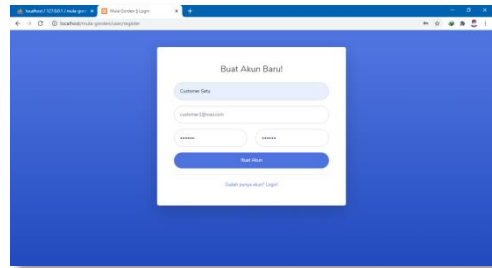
localhost / 127.0.0.1 / mula-gard ×
Mula Garden || Login ×
+
localhost/mula-garden/user/register

Buat Akun Baru!

Customer Satu

customer1@mail.com

••••••

••••••

Buat Akun

Sudah punya akun? Login!